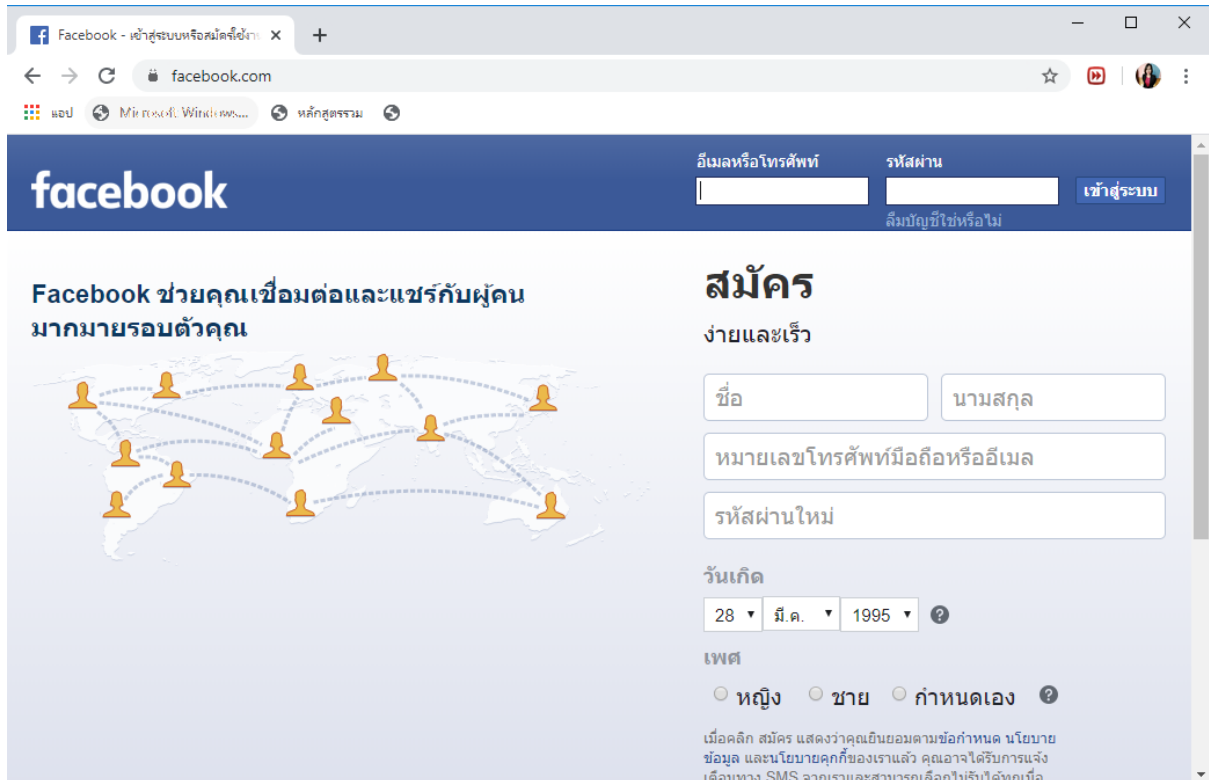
Facebook - เข้าสู่ระบบหรือสมัครใช้งา ×
+
facebook.com
แอป Microsoft Windows... หลักสูตรรวม

facebook
อีเมลหรือโทรศัพท์
รหัสผ่าน
เข้าสู่ระบบ
ลืมบัญชีใช่หรือไม่

Facebook ช่วยคุณเชื่อมต่อและแชร์กับผู้คนมากมายรอบตัวคุณ

สมัคร
ง่ายและเร็ว
ชื่อ
นามสกุล
หมายเลขโทรศัพท์มือถือหรืออีเมล
รหัสผ่านใหม่
วันเกิด
28 มี.ค. 1995
เพศ
หญิง ชาย กำหนดเอง
เมื่อคลิก สมัคร แสดงว่าคุณยินยอมตามข้อกำหนด นโยบายข้อมูล และนโยบายคุกกี้ของเราแล้ว คุณอาจได้รับการแจ้งเตือนทาง SMS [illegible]